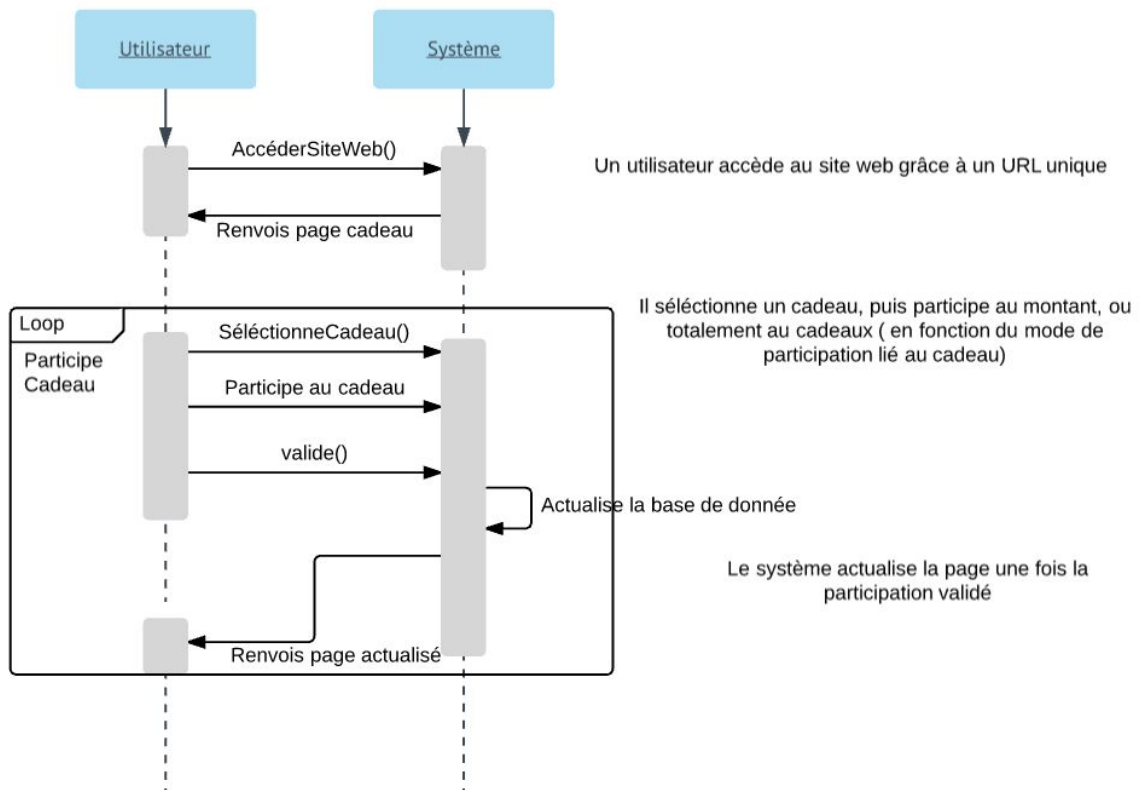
Utilisateur

Système

AccéderSiteWeb()

Un utilisateur accède au site web grâce à un URL unique

Renvois page cadeau

Loop

Participe Cadeau

Il séléctionne un cadeau, puis participe au montant, ou totalement au cadeaux ( en fonction du mode de participation lié au cadeau)

SéléctionneCadeau()

Participe au cadeau

valide()

Actualise la base de donnée

Le système actualise la page une fois la participation validé

Renvois page actualisé